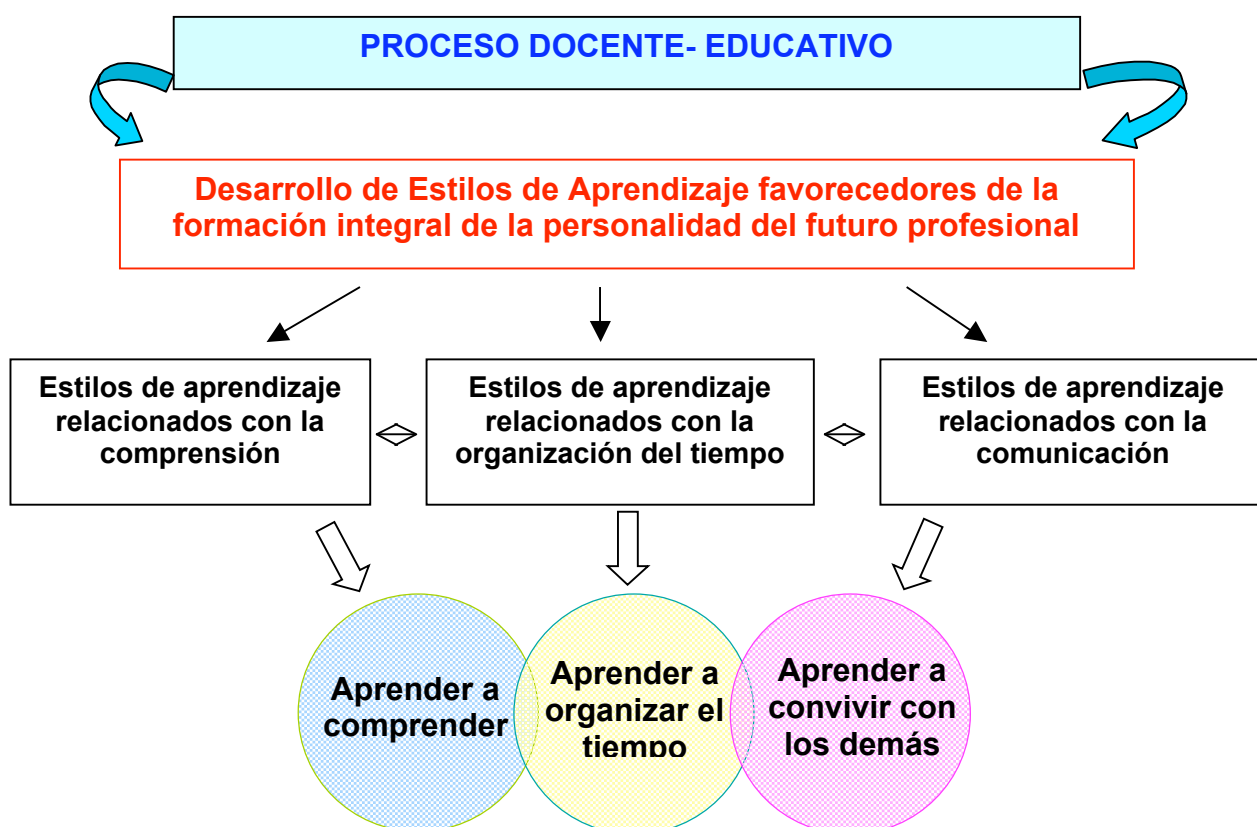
PROCESO DOCENTE- EDUCATIVO

Desarrollo de Estilos de Aprendizaje favorecedores de la formación integral de la personalidad del futuro profesional

Estilos de aprendizaje relacionados con la comprensión

Estilos de aprendizaje relacionados con la organización del tiempo

Estilos de aprendizaje relacionados con la comunicación

Aprender a comprender

Aprender a organizar el tiempo

Aprender a convivir con los demás